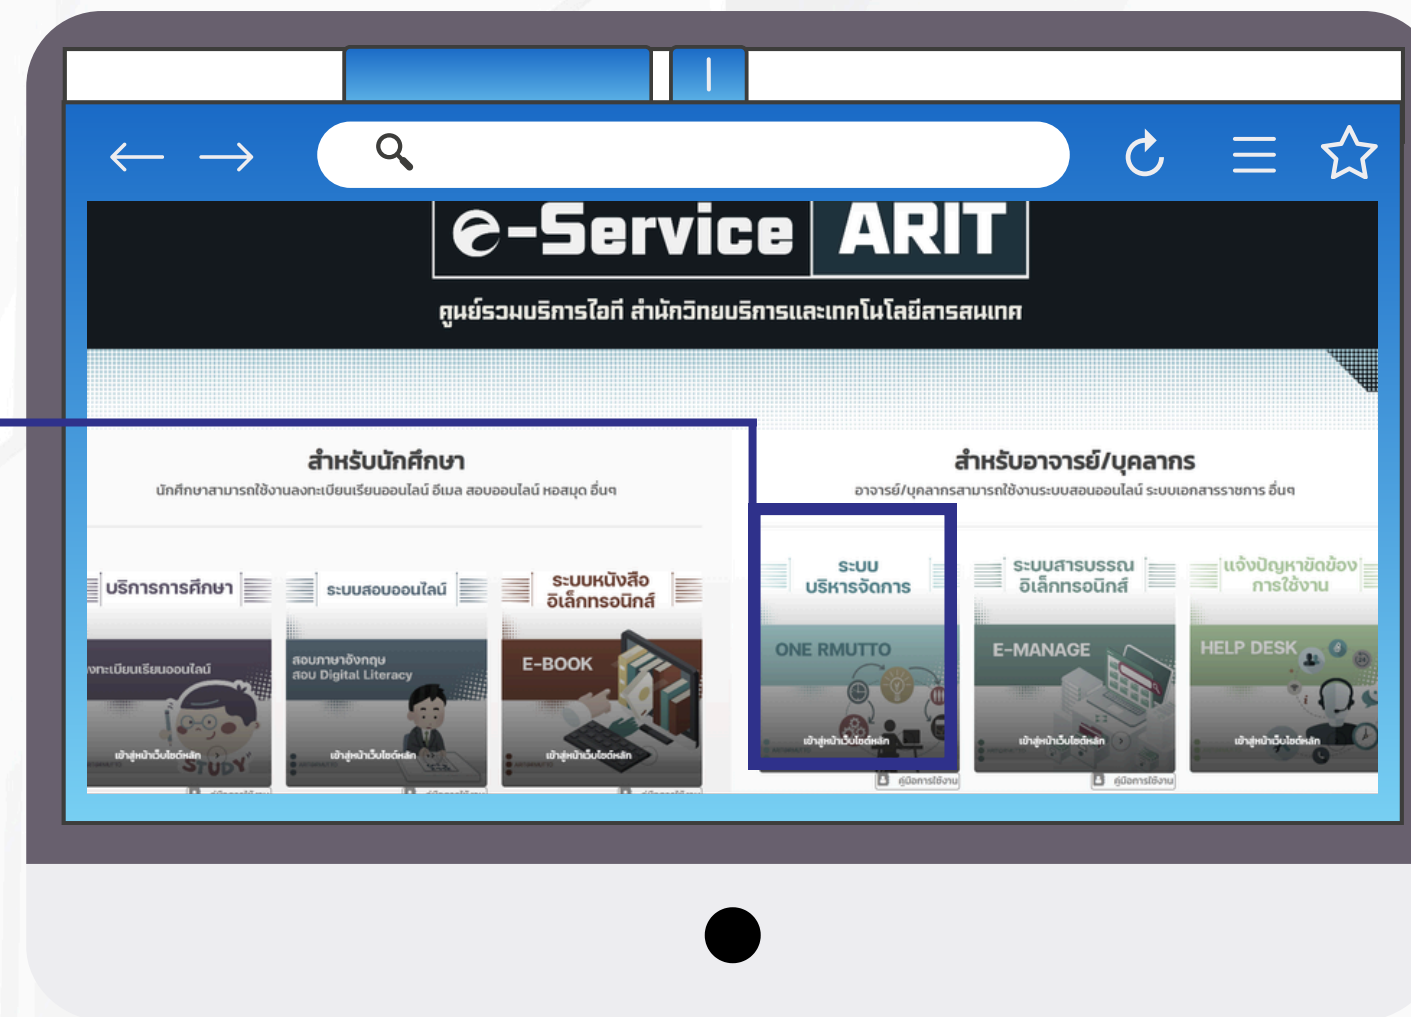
e-Service ARIT

ศูนย์รวมบริการไอที สำนักวิทยบริการและเทคโนโลยีสารสนเทศ

สำหรับนักศึกษา

นักศึกษาสามารถใช้งานลงทะเบียนเรียนออนไลน์ อีเมล สอบออนไลน์ หอสมุด อื่นๆ

สำหรับอาจารย์/บุคลากร

อาจารย์/บุคลากรสามารถใช้งานระบบสอนออนไลน์ ระบบเอกสารราชการ อื่นๆ

บริการการศึกษา

ลงทะเบียนเรียนออนไลน์

STUDY

เข้าสู่หน้าเว็บไซต์หลัก

ระบบสอบออนไลน์

สอบภาษาอังกฤษ
สอบ Digital Literacy

เข้าสู่หน้าเว็บไซต์หลัก

ระบบหนังสือ
อิเล็กทรอนิกส์

E-BOOK

เข้าสู่หน้าเว็บไซต์หลัก

ระบบ
บริหารจัดการ

ONE RMUTTO

เข้าสู่หน้าเว็บไซต์หลัก

คู่มือการใช้งาน

ระบบสารบรรณ
อิเล็กทรอนิกส์

E-MANAGE

เข้าสู่หน้าเว็บไซต์หลัก

คู่มือการใช้งาน

แจ้งปัญหาขัดข้อง
การใช้งาน

HELP DESK

เข้าสู่หน้าเว็บไซต์หลัก